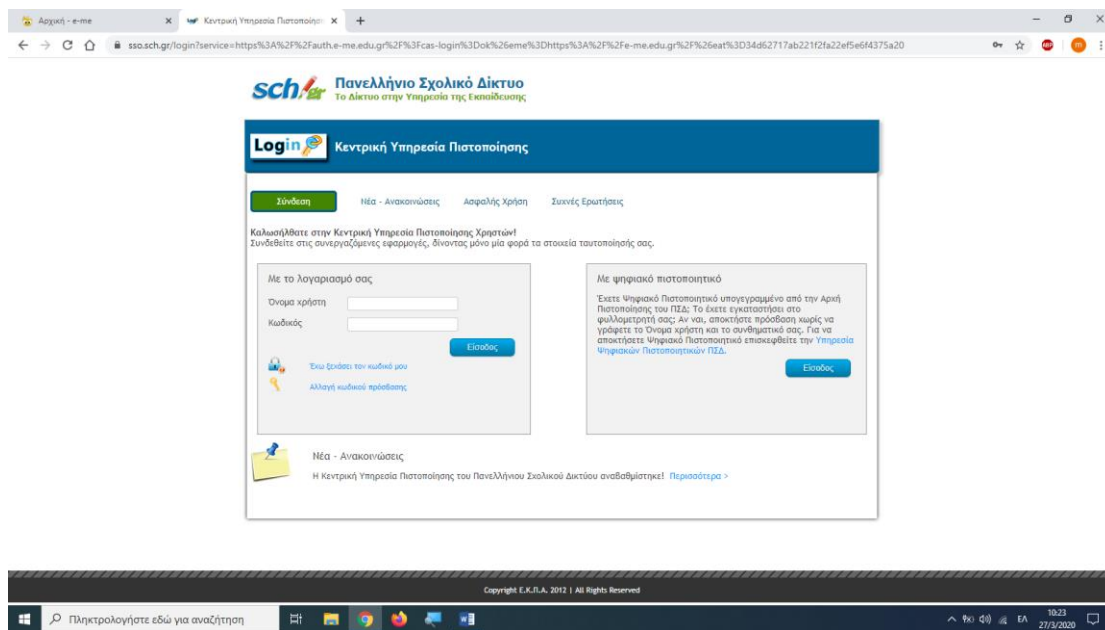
Αρχική - e-me | Κεντρική Υπηρεσία Πιστοποίησ

sso.sch.gr/login?service=https%3A%2F%2Fauth.e-me.edu.gr%2F%3Fcas-login%3Dok%26eme%3Dhttps%3A%2F%2Fe-me.edu.gr%2F%26eat%3D34d62717ab221f2fa22ef5e6f4375a20

sch.gr Πανελλήνιο Σχολικό Δίκτυο
Το Δίκτυο στην Υπηρεσία της Εκπαίδευσης

Login Κεντρική Υπηρεσία Πιστοποίησης

Σύνδεση | Νέα - Ανακοινώσεις | Ασφαλής Χρήση | Συχνές Ερωτήσεις

Καλωσήλθατε στην Κεντρική Υπηρεσία Πιστοποίησης Χρηστών!
Συνδεθείτε στις συνεργαζόμενες εφαρμογές, δίνοντας μόνο μία φορά τα στοιχεία ταυτοποίησής σας.

Με το λογαριασμό σας

Όνομα χρήστη

Κωδικός

Είσοδος

Έχω ξεχάσει τον κωδικό μου

Αλλαγή κωδικού πρόσβασης

Με ψηφιακό πιστοποιητικό

Έχετε Ψηφιακό Πιστοποιητικό υπογεγραμμένο από την Αρχή Πιστοποίησης του ΠΣΔ; Το έχετε εγκαταστήσει στο φυλλομετρητή σας; Αν ναι, αποκτήστε πρόσβαση χωρίς να γράψετε το Όνομα χρήστη και το συνθηματικό σας. Για να αποκτήσετε Ψηφιακό Πιστοποιητικό επισκεφθείτε την Υπηρεσία Ψηφιακών Πιστοποιητικών ΠΣΔ.

Είσοδος

Νέα - Ανακοινώσεις

Η Κεντρική Υπηρεσία Πιστοποίησης του Πανελλήνιου Σχολικού Δικτύου αναβαθμίστηκε! Περισσότερα >

Copyright Ε.Κ.Π.Α. 2012 | All Rights Reserved

Πληκτρολογήστε εδώ για αναζήτηση

ΕΛ 10:23 27/3/2020